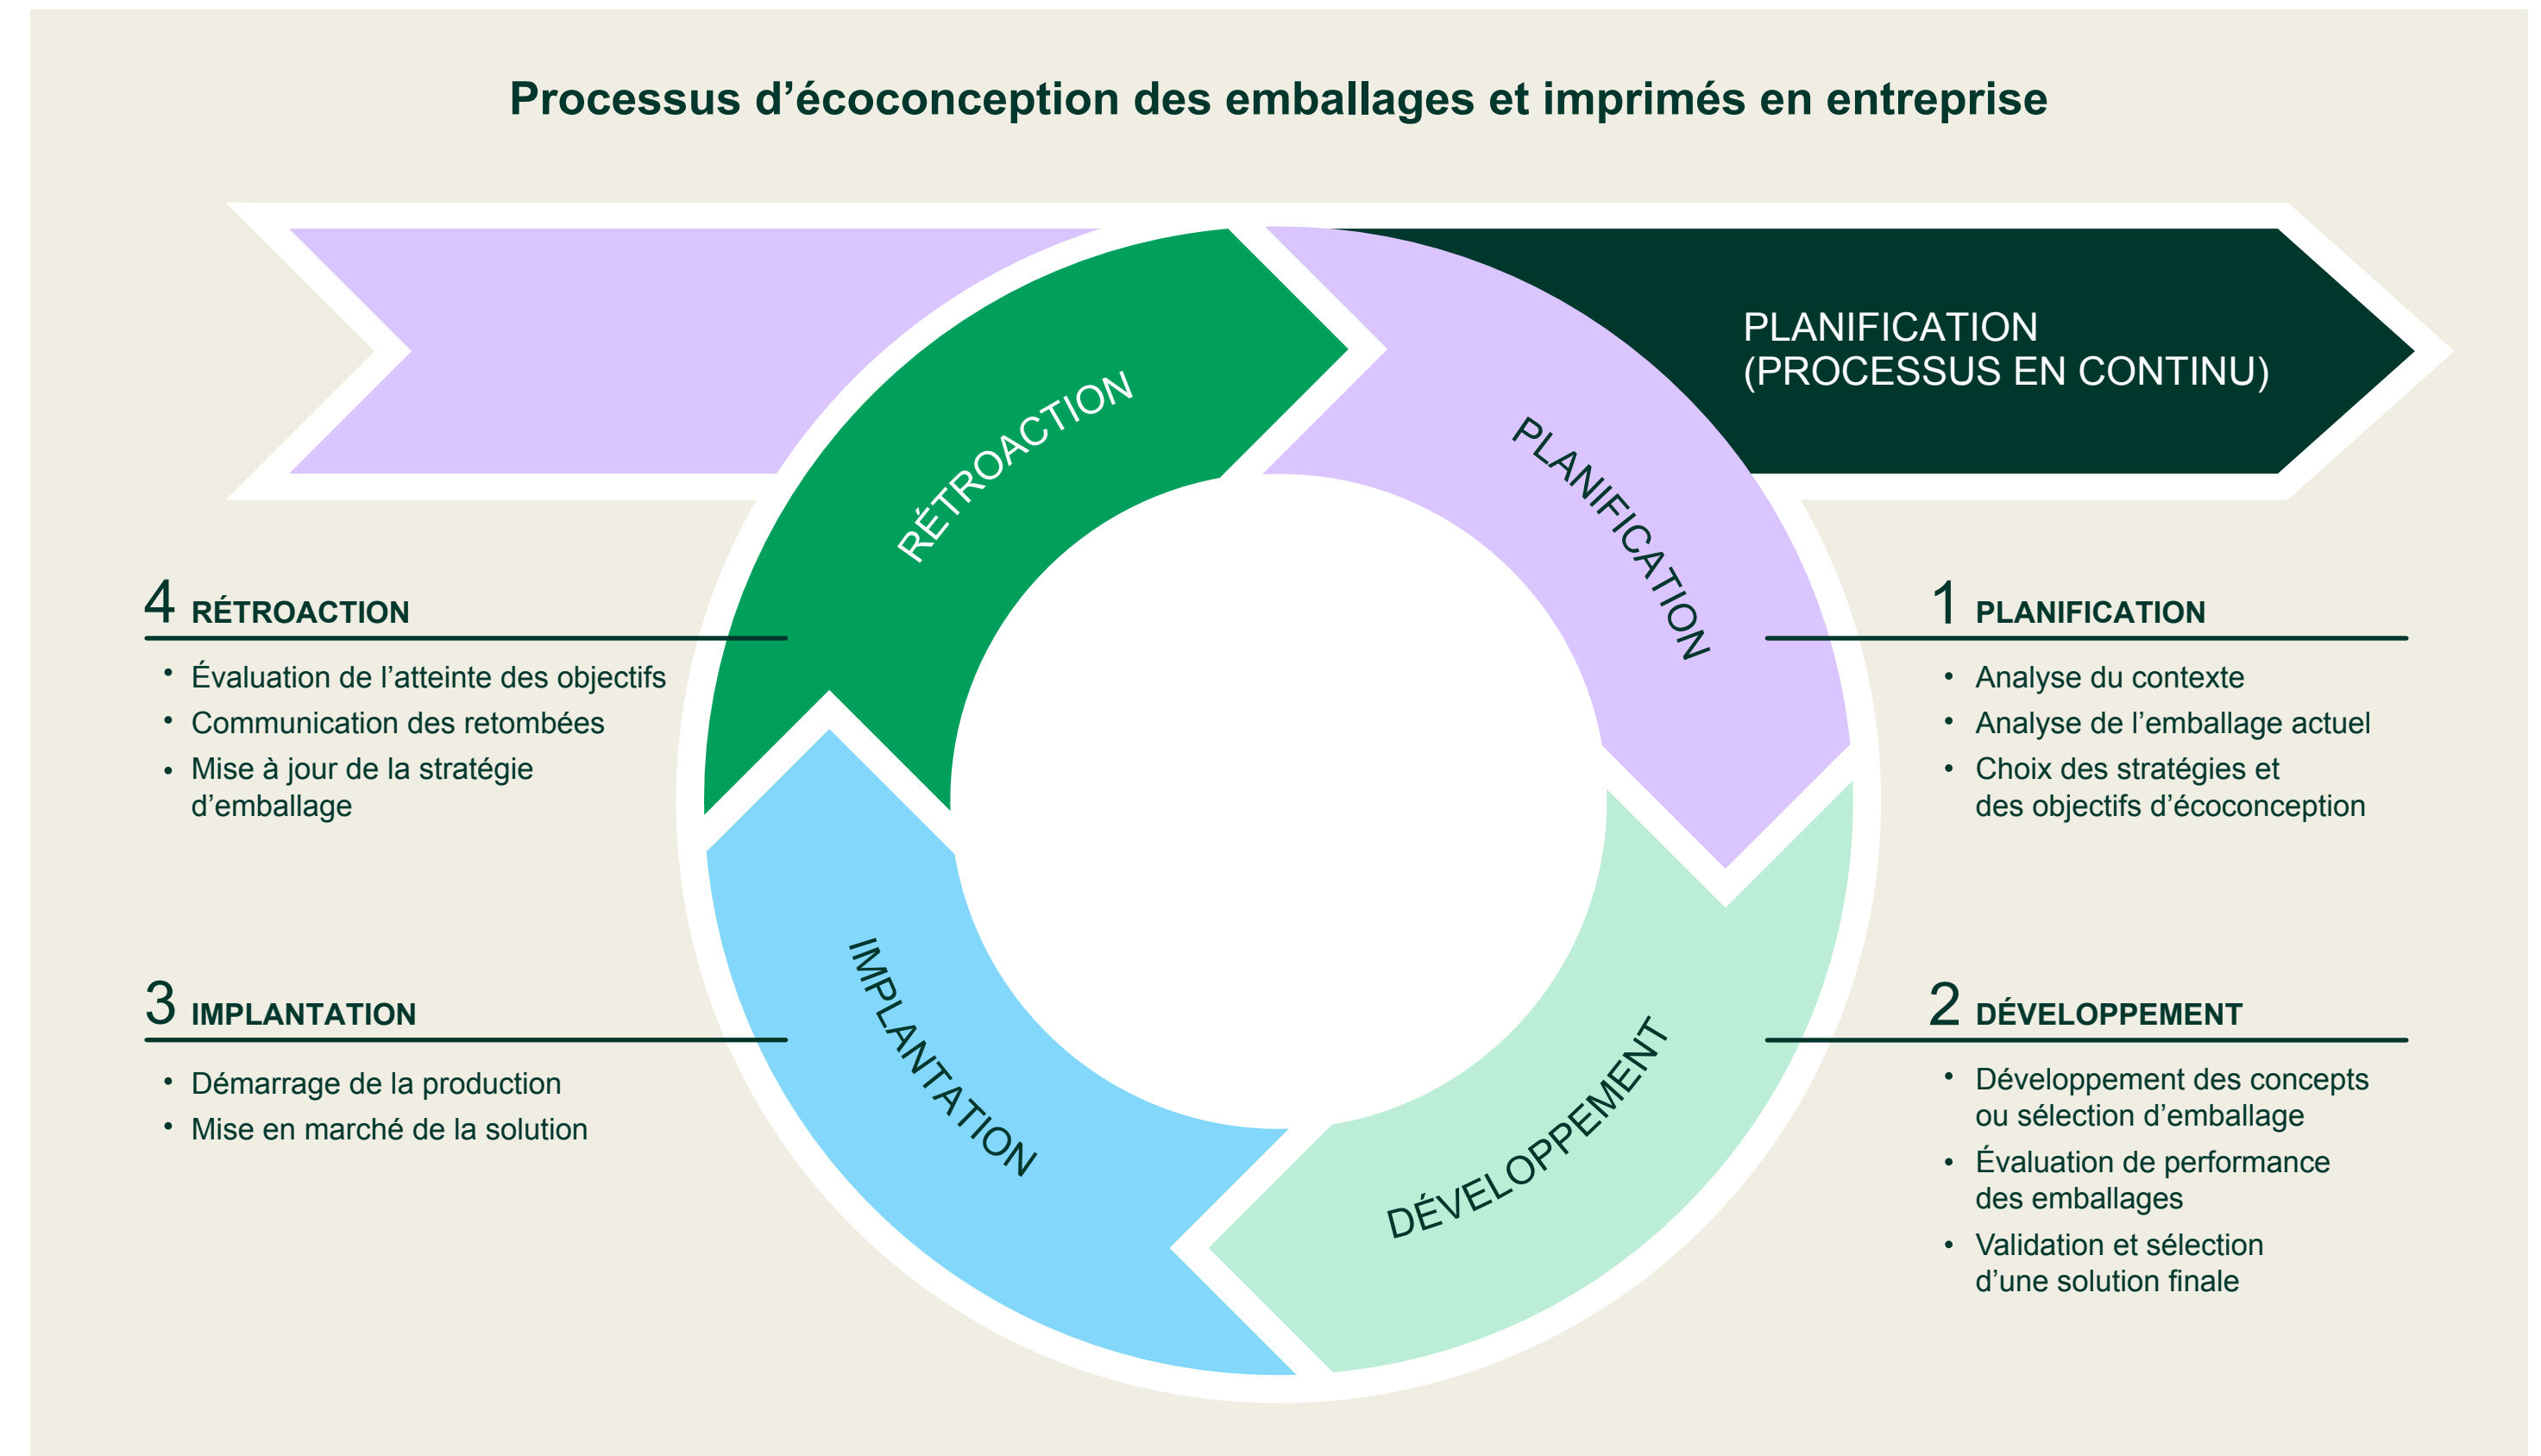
Processus d’écoconception des emballages et imprimés en entreprise

PLANIFICATION (PROCESSUS EN CONTINU)

RÉTROACTION

PLANIFICATION

IMPLANTATION

DÉVELOPPEMENT

4 RÉTROACTION
• Évaluation de l’atteinte des objectifs
• Communication des retombées
• Mise à jour de la stratégie d’emballage

1 PLANIFICATION
• Analyse du contexte
• Analyse de l’emballage actuel
• Choix des stratégies et des objectifs d’écoconception

3 IMPLANTATION
• Démarrage de la production
• Mise en marché de la solution

2 DÉVELOPPEMENT
• Développement des concepts ou sélection d’emballage
• Évaluation de performance des emballages
• Validation et sélection d’une solution finale